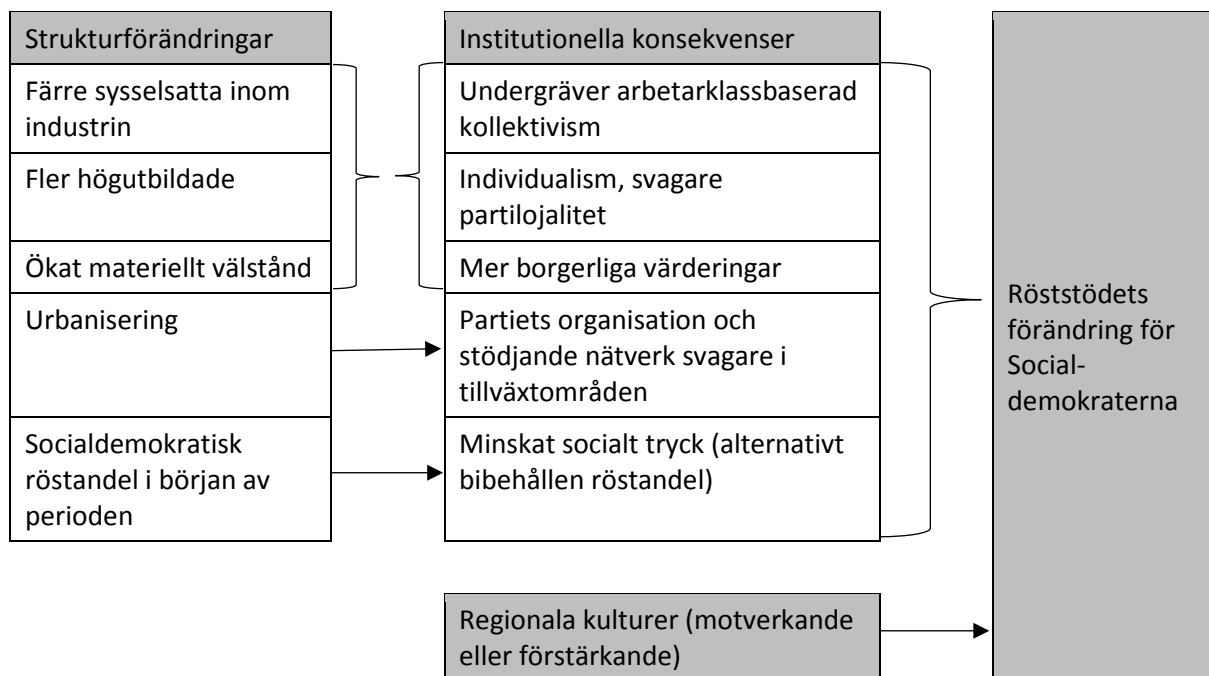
Strukturförändringar

Färre sysselsatta inom industrin

Fler högutbildade

Ökat materiellt välstånd

Urbanisering

Socialdemokratisk röstandel i början av perioden

Institutionella konsekvenser

Undergräver arbetarklassbaserad kollektivism

Individualism, svagare partilojalitet

Mer borgerliga värderingar

Partiets organisation och stödjande nätverk svagare i tillväxtområden

Minskat socialt tryck (alternativt bibehållen röstandel)

Röststödets förändring för Social-demokraterna

Regionala kulturer (motverkande eller förstärkande)